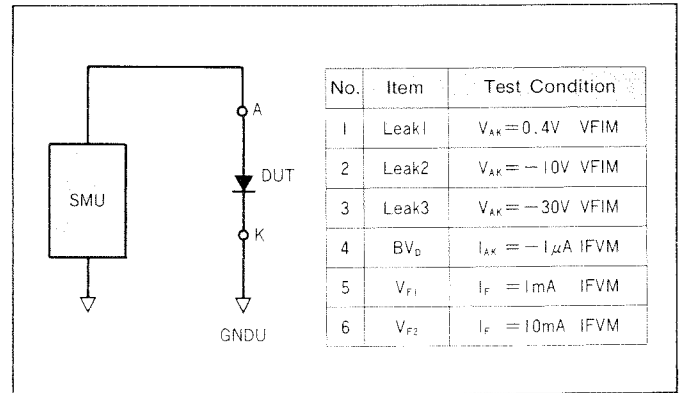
A

DUT

SMU

K

GNDU

| No. | Item | Test Condition |
|---|---|---|
| 1 | Leak1 | $V_{AK}=0.4V$ VFIM |
| 2 | Leak2 | $V_{AK}=-10V$ VFIM |
| 3 | Leak3 | $V_{AK}=-30V$ VFIM |
| 4 | $BV_D$ | $I_{AK}=-1\mu A$ IFVM |
| 5 | $V_{F1}$ | $I_F=1mA$ IFVM |
| 6 | $V_{F2}$ | $I_F=10mA$ IFVM |